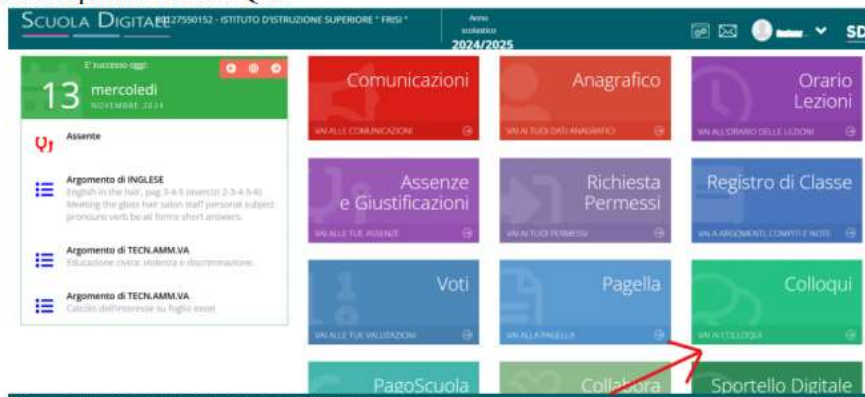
SCUOLA DIGITALE
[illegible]27550152 - ISTITUTO D'ISTRUZIONE SUPERIORE " FRISI "
Anno scolastico 2024/2025
SD

E' successo oggi:
13 mercoledì NOVEMBRE 2024

Assente

Argomento di INGLESE
English in the hair, pag 3-4-5 (esercizi 2-3-4-5-6) Meeting the gloss hair salon staff personal subject pronouns verb be all forms short answers.

Argomento di TECN.AMM.VA
Educazione civica: violenza e discriminazione.

Argomento di TECN.AMM.VA
Calcolo dell'interesse su foglio excel.

Comunicazioni
VAI ALLE COMUNICAZIONI

Anagrafico
VAI AI TUOI DATI ANAGRAFICI

Orario Lezioni
VAI ALL'ORARIO DELLE LEZIONI

Assenze e Giustificazioni
VAI ALLE TUE ASSENZE

Richiesta Permessi
VAI AI TUOI PERMESSI

Registro di Classe
VAI A ARGOMENTI, COMPITI E NOTE

Voti
VAI ALLE TUE VALUTAZIONI

Pagella
VAI ALLA PAGELLA

Colloqui
VAI AI COLLOQUI

PagoScuola

Collabora

Sportello Digitale